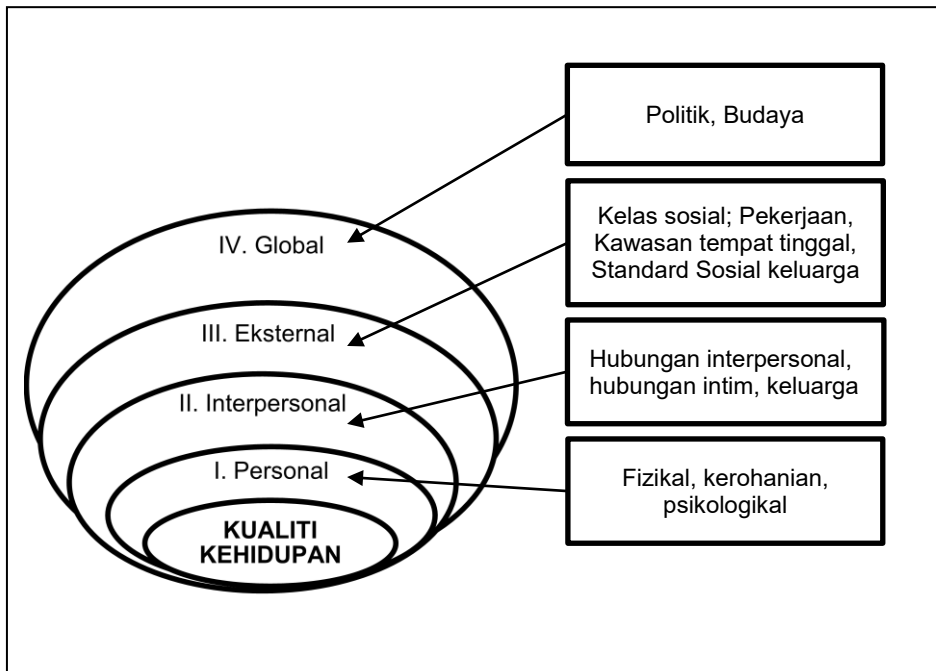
IV. Global

III. Eksternal

II. Interpersonal

I. Personal

KUALITI KEHIDUPAN

Politik, Budaya

Kelas sosial; Pekerjaan, Kawasan tempat tinggal, Standard Sosial keluarga

Hubungan interpersonal, hubungan intim, keluarga

Fizikal, kerohanian, psikologikal